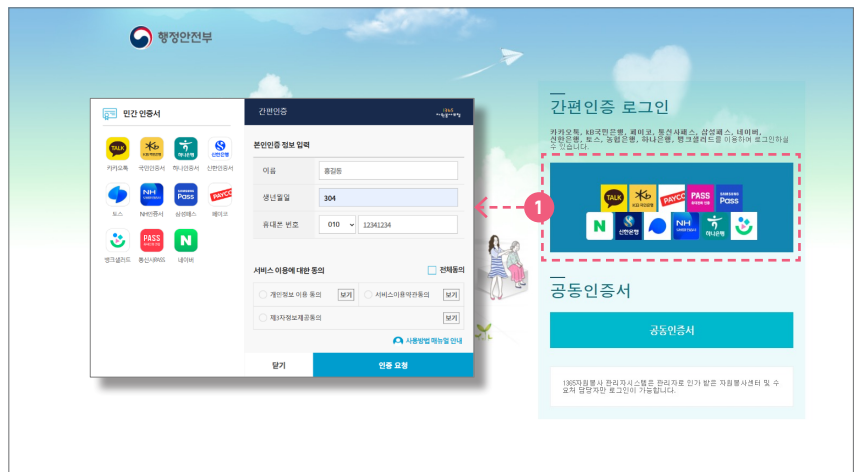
행정안전부

민간 인증서

TALK
카카오톡
KB국민인증서
국민인증서
하나인증서
신한인증서
토스
NH
NH인증서
SAMSUNG Pass
삼성패스
PAYCO
페이코
뱅크샐러드
PASS
통신사PASS
N
네이버

간편인증

1365

본인인증 정보 입력

이름 홍길동
생년월일 304
휴대폰 번호 010 12341234

서비스 이용에 대한 동의
전체동의
개인정보 이용 동의 보기
서비스이용약관동의 보기
제3자정보제공동의 보기

사용방법 매뉴얼 안내

닫기
인증 요청

1

간편인증 로그인

카카오톡, KB국민은행, 페이코, 통신사패스, 삼성패스, 네이버, 신한은행, 토스, 농협은행, 하나은행, 뱅크샐러드를 이용하여 로그인하실 수 있습니다.

TALK
KB국민은행
PAYCO
PASS
SAMSUNG Pass
N
신한은행
NH
하나은행

공동인증서

공동인증서

1365자원봉사 관리자시스템은 관리자로 인가 받은 자원봉사센터 및 수요처 담당자만 로그인이 가능합니다.